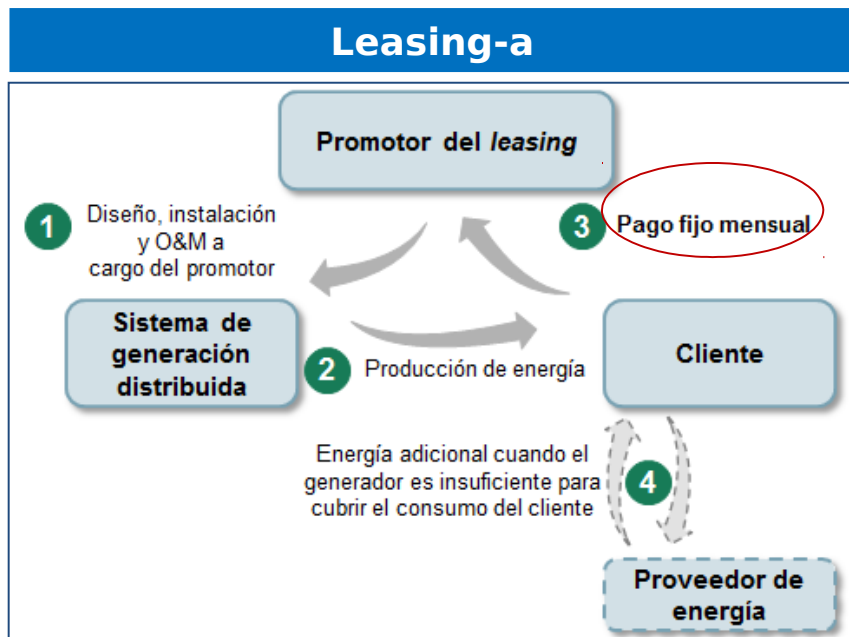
Leasing-a

Promotor del *leasing*

1 Diseño, instalación y O&M a cargo del promotor

3 Pago fijo mensual

Sistema de generación distribuida

2 Producción de energía

Cliente

Energía adicional cuando el generador es insuficiente para cubrir el consumo del cliente

4

Proveedor de energía